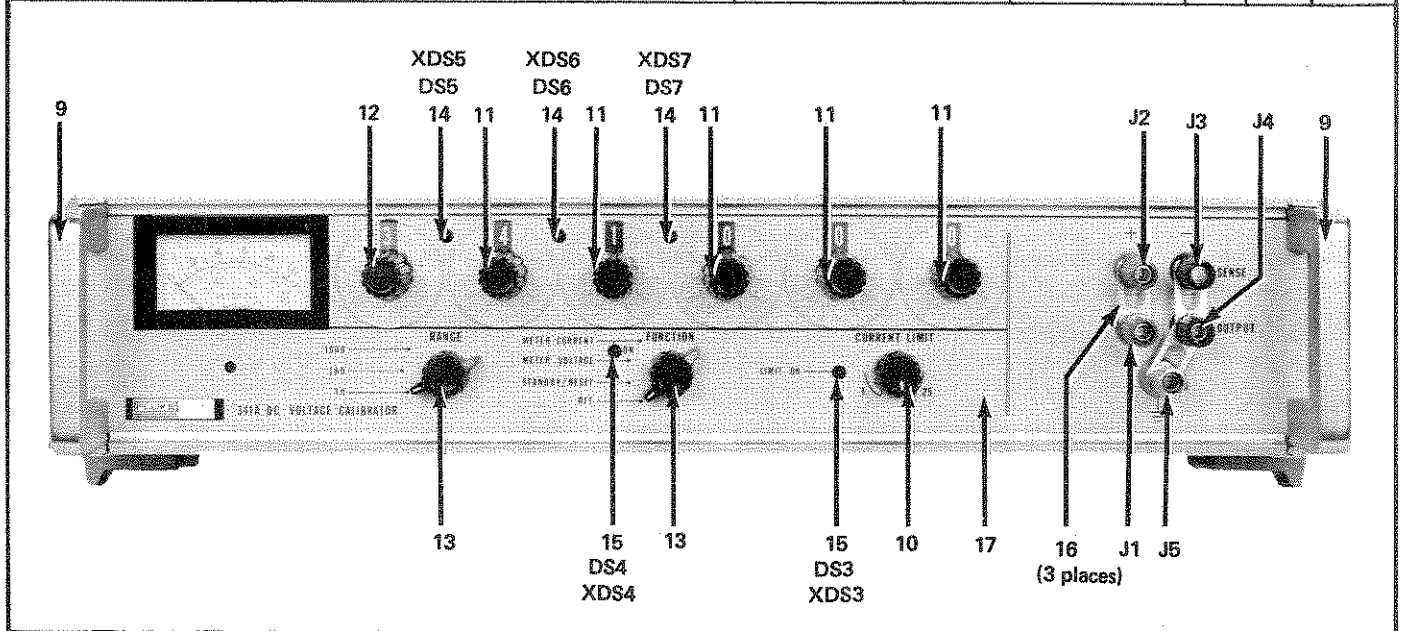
XDS5
DS5

XDS6
DS6

XDS7
DS7

9

12

14

11

14

11

14

11

11

11

J2

J3

J4

9

+

−

SENSE

OUTPUT

RANGE

1000

100

10

METER CURRENT

METER VOLTAGE

STANDBY/RESET

OFF

FUNCTION

ON

CURRENT LIMIT

LIMIT ON

341A DC VOLTAGE CALIBRATOR

13

15
DS4
XDS4

13

15
DS3
XDS3

10

17

16
(3 places)

J1

J5